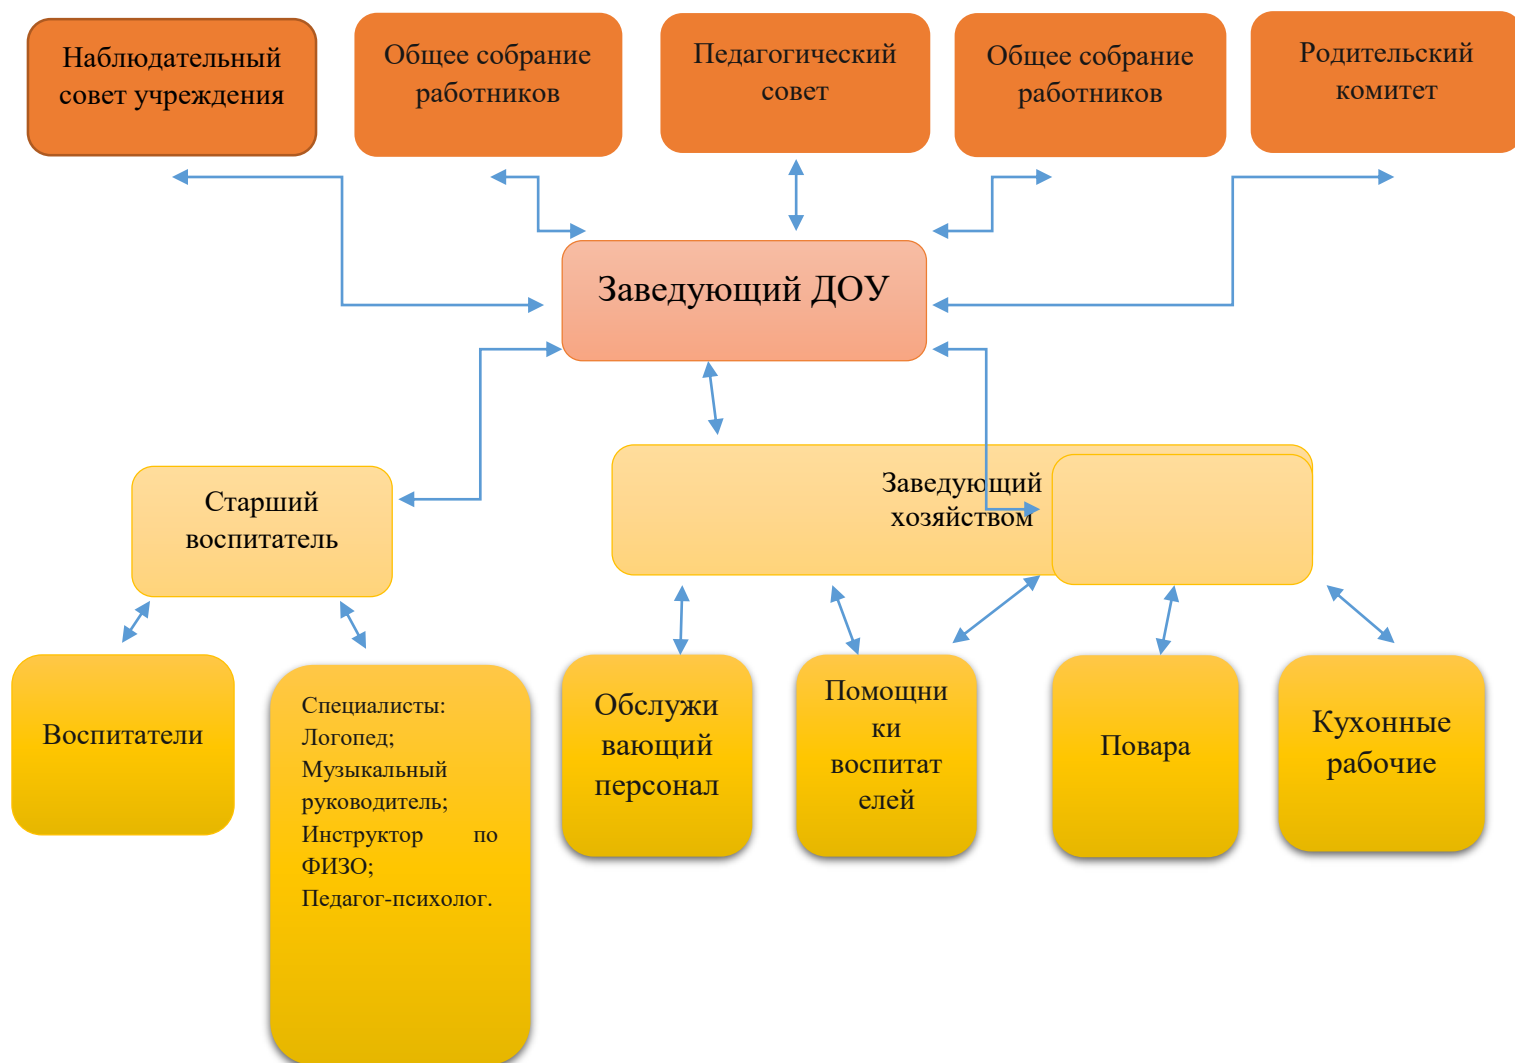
Наблюдательный совет учреждения

Общее собрание работников

Педагогический совет

Общее собрание работников

Родительский комитет

Заведующий ДОУ

Старший воспитатель

Заведующий хозяйством

Воспитатели

Специалисты:
Логопед;
Музыкальный руководитель;
Инструктор по ФИЗО;
Педагог-психолог.

Обслуживающий персонал

Помощники воспитателей

Повара

Кухонные рабочие